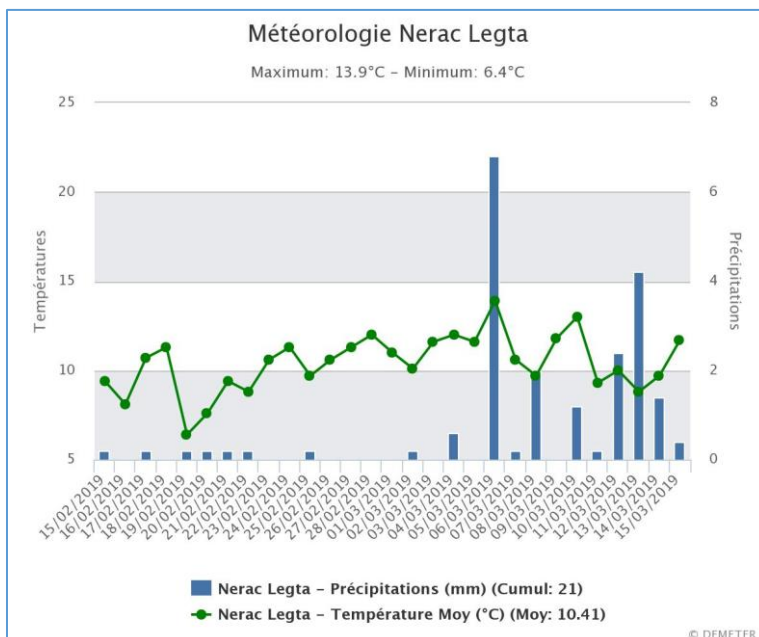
Météorologie Nerac Legta

Maximum: 13.9°C - Minimum: 6.4°C

Températures

25
20
15
10
5

Précipitations

8
6
4
2
0

15/02/2019
16/02/2019
17/02/2019
18/02/2019
19/02/2019
20/02/2019
21/02/2019
22/02/2019
23/02/2019
24/02/2019
25/02/2019
26/02/2019
27/02/2019
28/02/2019
01/03/2019
02/03/2019
03/03/2019
04/03/2019
05/03/2019
06/03/2019
07/03/2019
08/03/2019
09/03/2019
10/03/2019
11/03/2019
12/03/2019
13/03/2019
14/03/2019
15/03/2019

Nerac Legta - Précipitations (mm) (Cumul: 21)
Nerac Legta - Température Moy (°C) (Moy: 10.41)

© DEMETER